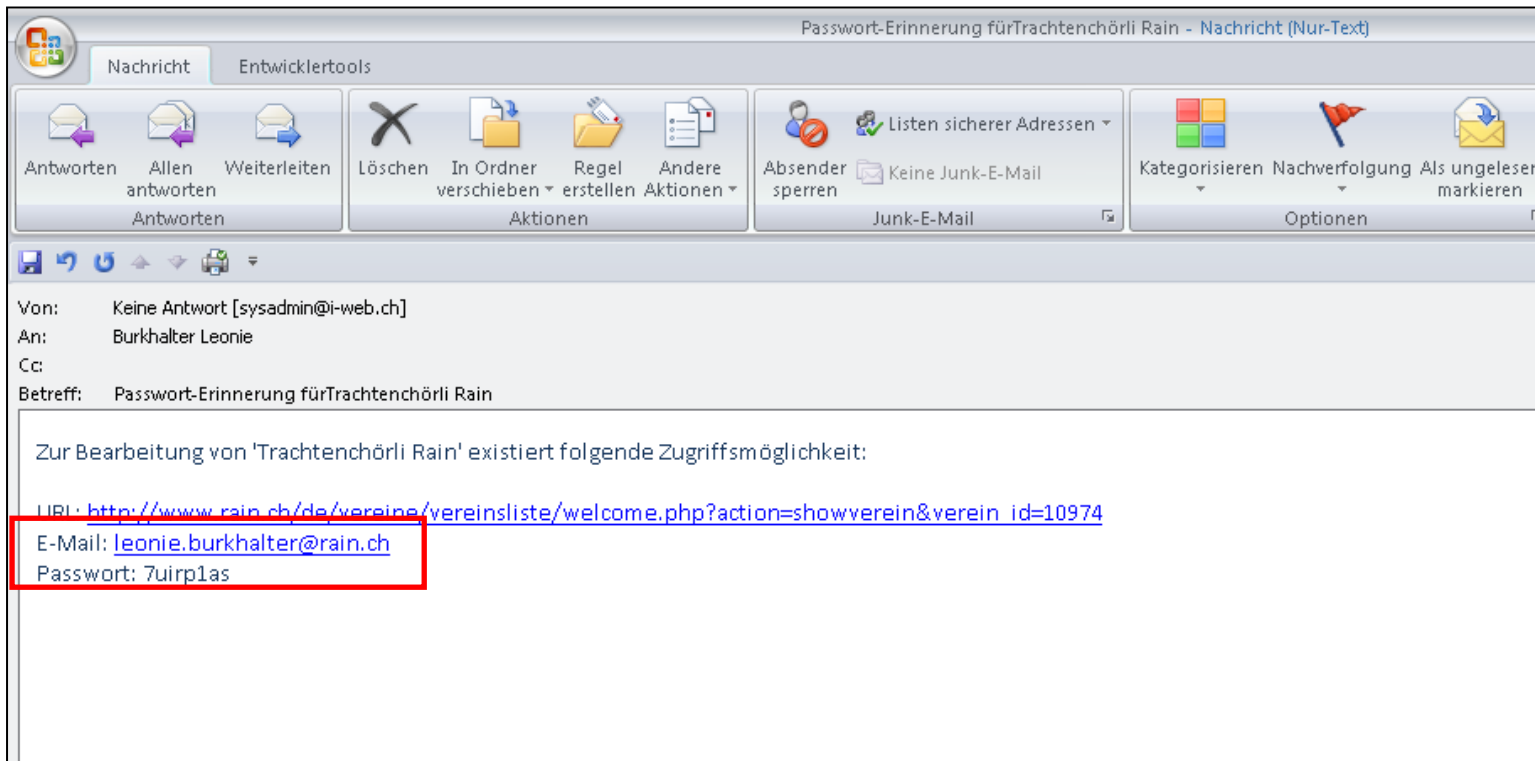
Passwort-Erinnerung fürTrachtenchörli Rain - Nachricht (Nur-Text)

Nachricht | Entwicklertools

Antworten | Allen antworten | Weiterleiten
Antworten

Löschen | In Ordner verschieben | Regel erstellen | Andere Aktionen
Aktionen

Absender sperren | Listen sicherer Adressen | Keine Junk-E-Mail
Junk-E-Mail

Kategorisieren | Nachverfolgung | Als ungelesen markieren
Optionen

Von: Keine Antwort [sysadmin@i-web.ch]
An: Burkhalter Leonie
Cc:
Betreff: Passwort-Erinnerung fürTrachtenchörli Rain

Zur Bearbeitung von 'Trachtenchörli Rain' existiert folgende Zugriffsmöglichkeit:

URL: http://www.rain.ch/de/vereine/vereinsliste/welcome.php?action=showverein&verein_id=10974
E-Mail: leonie.burkhalter@rain.ch
Passwort: 7uirp1as